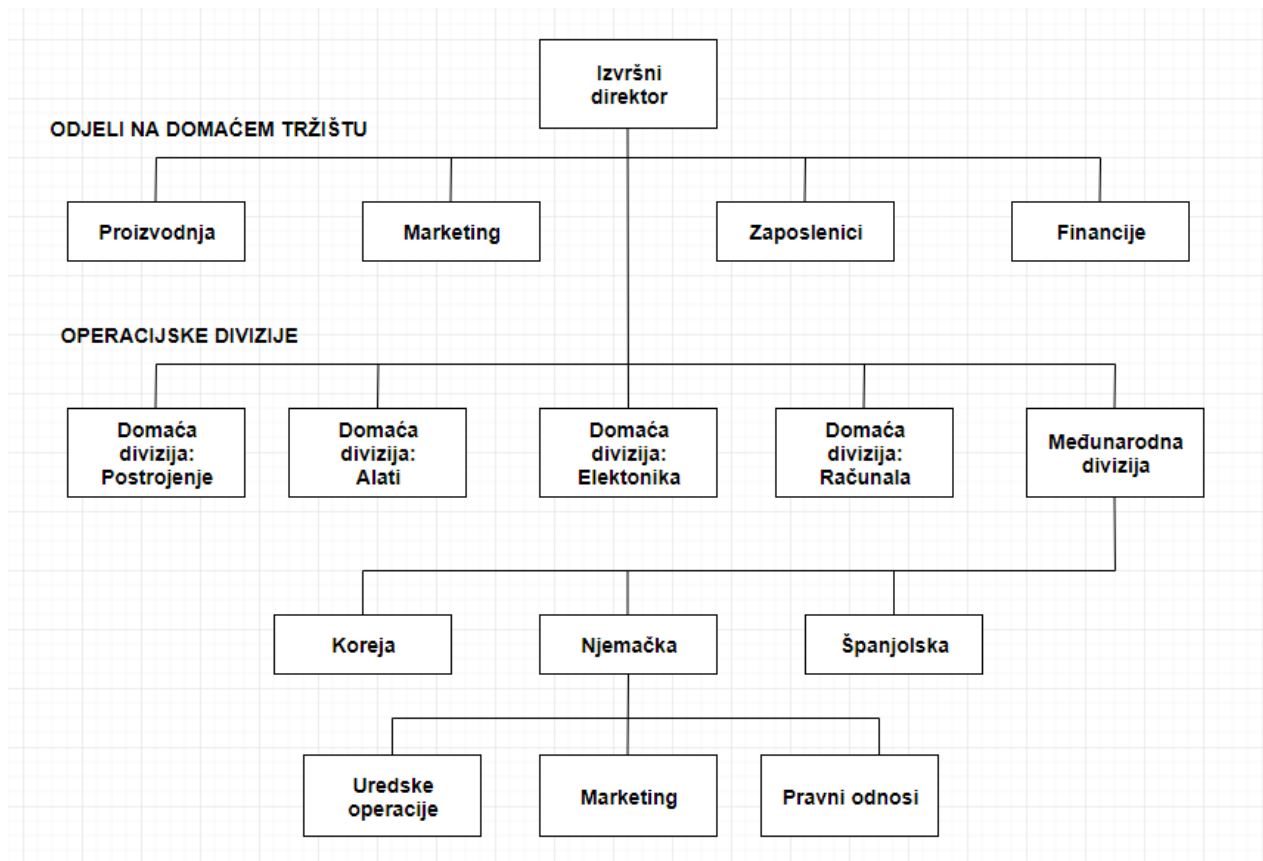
Izvršni direktor

ODJELI NA DOMAĆEM TRŽIŠTU

Proizvodnja

Marketing

Zaposlenici

Financije

OPERACIJSKE DIVIZIJE

Domaća divizija: Postrojenje

Domaća divizija: Alati

Domaća divizija: Elektonika

Domaća divizija: Računala

Međunarodna divizija

Koreja

Njemačka

Španjolska

Uredske operacije

Marketing

Pravni odnosi